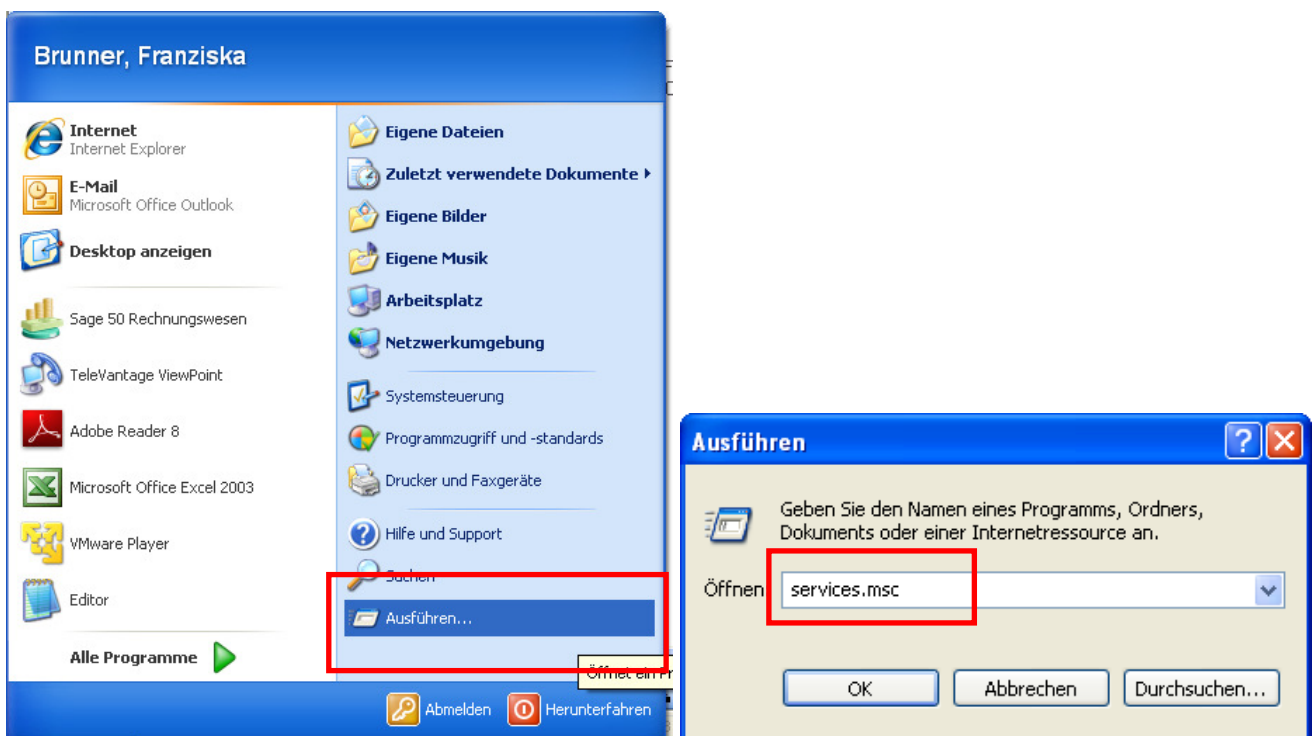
Brunner, Franziska

Internet
Internet Explorer

E-Mail
Microsoft Office Outlook

Desktop anzeigen

Sage 50 Rechnungswesen

TeleVantage ViewPoint

Adobe Reader 8

Microsoft Office Excel 2003

VMware Player

Editor

Alle Programme

Eigene Dateien

Zuletzt verwendete Dokumente

Eigene Bilder

Eigene Musik

Arbeitsplatz

Netzwerkumgebung

Systemsteuerung

Programmzugriff und -standards

Drucker und Faxgeräte

Hilfe und Support

Suchen

Ausführen...

Öffnet ein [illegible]

Abmelden

Herunterfahren

Ausführen

Geben Sie den Namen eines Programms, Ordners, Dokuments oder einer Internetressource an.

Öffnen: services.msc

OK

Abbrechen

Durchsuchen...